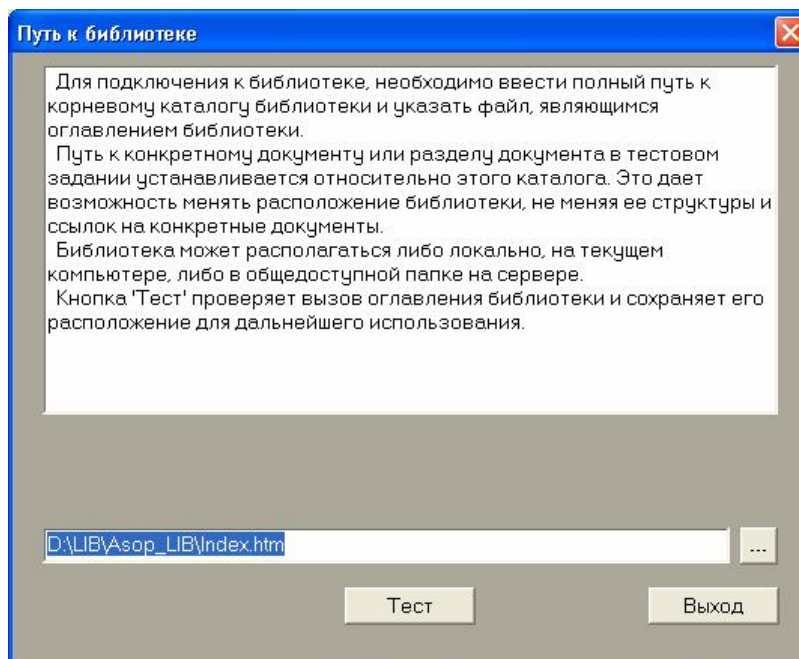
Путь к библиотеке

Для подключения к библиотеке, необходимо ввести полный путь к корневому каталогу библиотеки и указать файл, являющимся оглавлением библиотеки.
Путь к конкретному документу или разделу документа в тестовом задании устанавливается относительно этого каталога. Это дает возможность менять расположение библиотеки, не меняя ее структуры и ссылок на конкретные документы.
Библиотека может располагаться либо локально, на текущем компьютере, либо в общедоступной папке на сервере.
Кнопка 'Тест' проверяет вызов оглавления библиотеки и сохраняет его расположение для дальнейшего использования.

D:\LIB\Asop_LIB\Index.htm

...

Тест

Выход